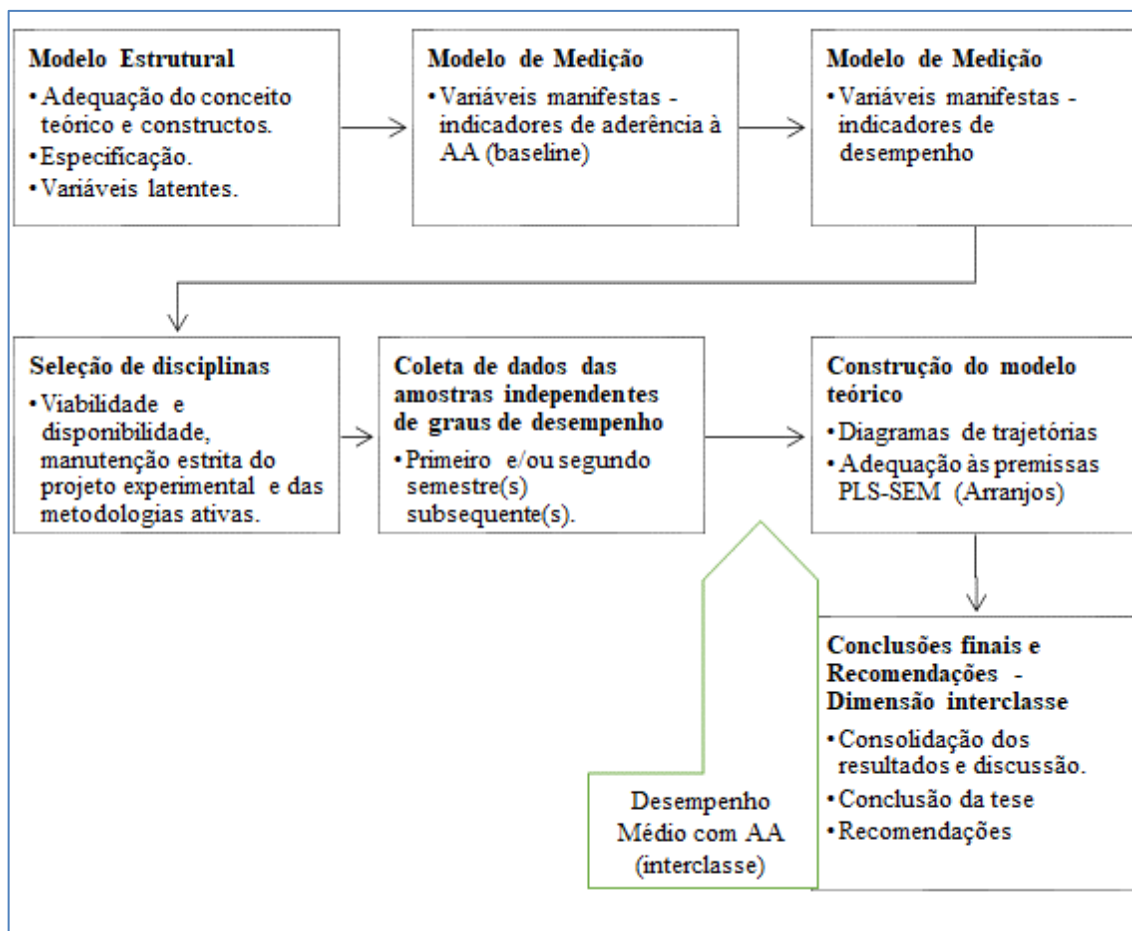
Modelo Estrutural
• Adequação do conceito teórico e constructos.
• Especificação.
• Variáveis latentes.

Modelo de Medição
• Variáveis manifestas - indicadores de aderência à AA (baseline)

Modelo de Medição
• Variáveis manifestas - indicadores de desempenho

Seleção de disciplinas
• Viabilidade e disponibilidade, manutenção estrita do projeto experimental e das metodologias ativas.

Coleta de dados das amostras independentes de graus de desempenho
• Primeiro e/ou segundo semestre(s) subsequente(s).

Construção do modelo teórico
• Diagramas de trajetórias
• Adequação às premissas PLS-SEM (Arranjos)

Conclusões finais e Recomendações - Dimensão interclasse
• Consolidação dos resultados e discussão.
• Conclusão da tese
• Recomendações

Desempenho Médio com AA (interclasse)